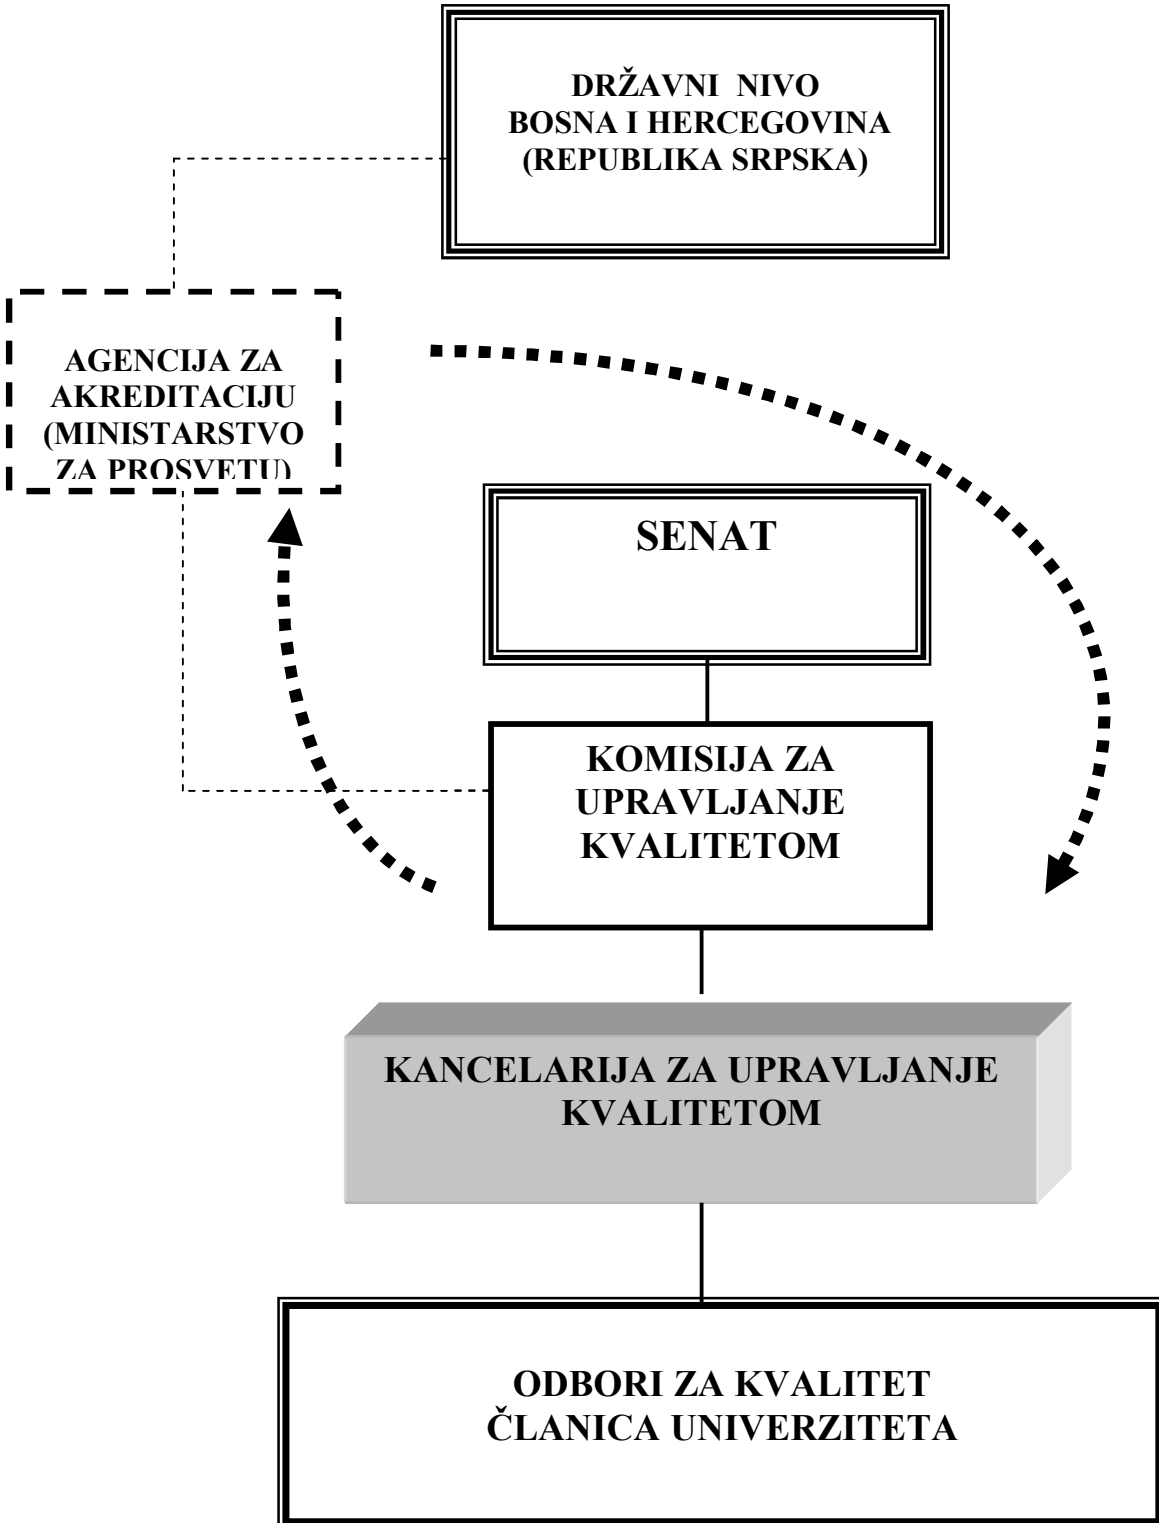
DRŽAVNI NIVO
BOSNA I HERCEGOVINA
(REPUBLIKA SRPSKA)

AGENCIJA ZA AKREDITACIJU (MINISTARSTVO ZA PROSVETU)

SENAT

KOMISIJA ZA UPRAVLJANJE KVALITETOM

KANCELARIJA ZA UPRAVLJANJE KVALITETOM

ODBORI ZA KVALITET ČLANICA UNIVERZITETA